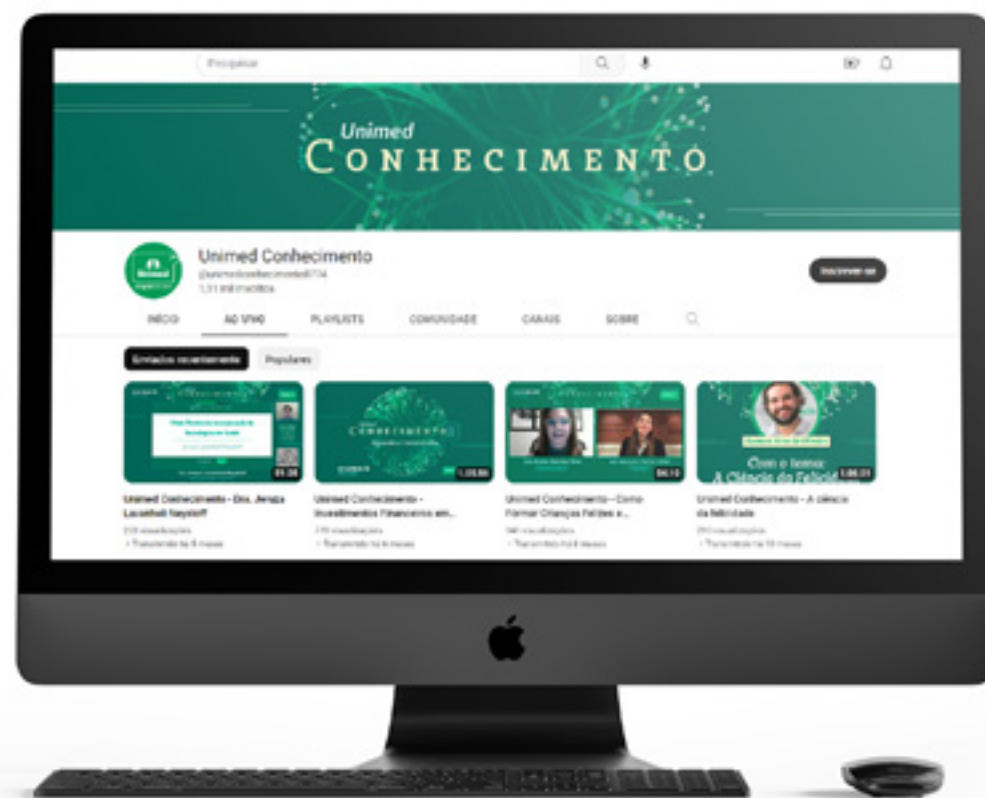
Pesquisar

Unimed
CONHECIMENTO

Unimed Conhecimento
@unimedconhecimento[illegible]
1,11 mil inscritos

Inscrever-se

INÍCIO AO VIVO PLAYLISTS COMUNIDADE CANAIS SOBRE

Enviados recentemente Populares

04:38
Unimed Conhecimento - Dra. Jenaja Lazzaroli Neystoff
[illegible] visualizações
• Transmitido há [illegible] meses

1:28:56
Unimed Conhecimento - Investimentos Financeiros em...
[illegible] visualizações
• Transmitido há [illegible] meses

04:10
Unimed Conhecimento - Como Formar Crianças Felizes e...
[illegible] visualizações
• Transmitido há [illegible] meses

Com o tema:
A Ciência da Felicid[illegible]
1:06:21
Unimed Conhecimento - A ciência da felicidade
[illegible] visualizações
• Transmitido há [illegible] meses